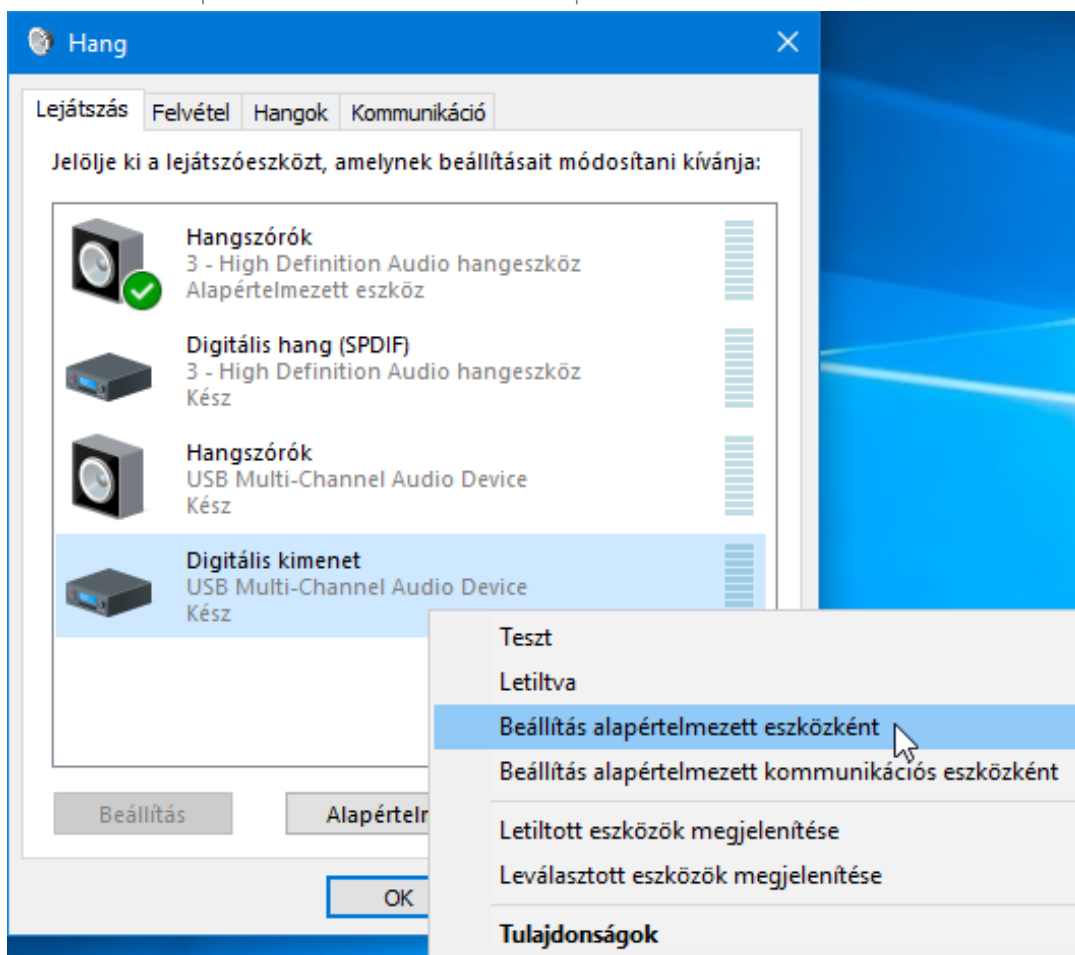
Hang

Lejátszás | Felvétel | Hangok | Kommunikáció

Jelölje ki a lejátszóeszközt, amelynek beállításait módosítani kívánja:

Hangszórók
3 - High Definition Audio hangeszköz
Alapértelmezett eszköz

Digitális hang (SPDIF)
3 - High Definition Audio hangeszköz
Kész

Hangszórók
USB Multi-Channel Audio Device
Kész

Digitális kimenet
USB Multi-Channel Audio Device
Kész

Beállítás

Alapértelm

OK

Teszt
Letiltva
Beállítás alapértelmezett eszközként
Beállítás alapértelmezett kommunikációs eszközként
Letiltott eszközök megjelenítése
Leválasztott eszközök megjelenítése
Tulajdonságok